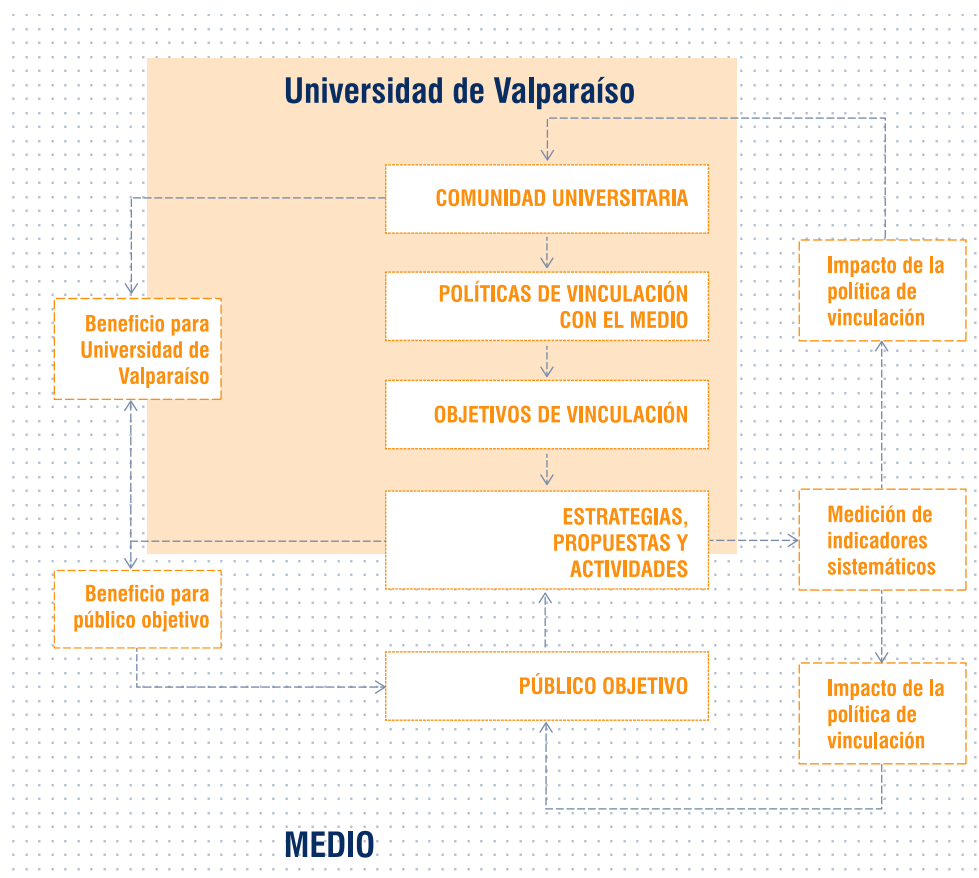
Universidad de Valparaíso

COMUNIDAD UNIVERSITARIA

POLÍTICAS DE VINCULACIÓN CON EL MEDIO

OBJETIVOS DE VINCULACIÓN

ESTRATEGIAS, PROPUESTAS Y ACTIVIDADES

PÚBLICO OBJETIVO

Beneficio para Universidad de Valparaíso

Beneficio para público objetivo

Impacto de la política de vinculación

Medición de indicadores sistemáticos

Impacto de la política de vinculación

MEDIO